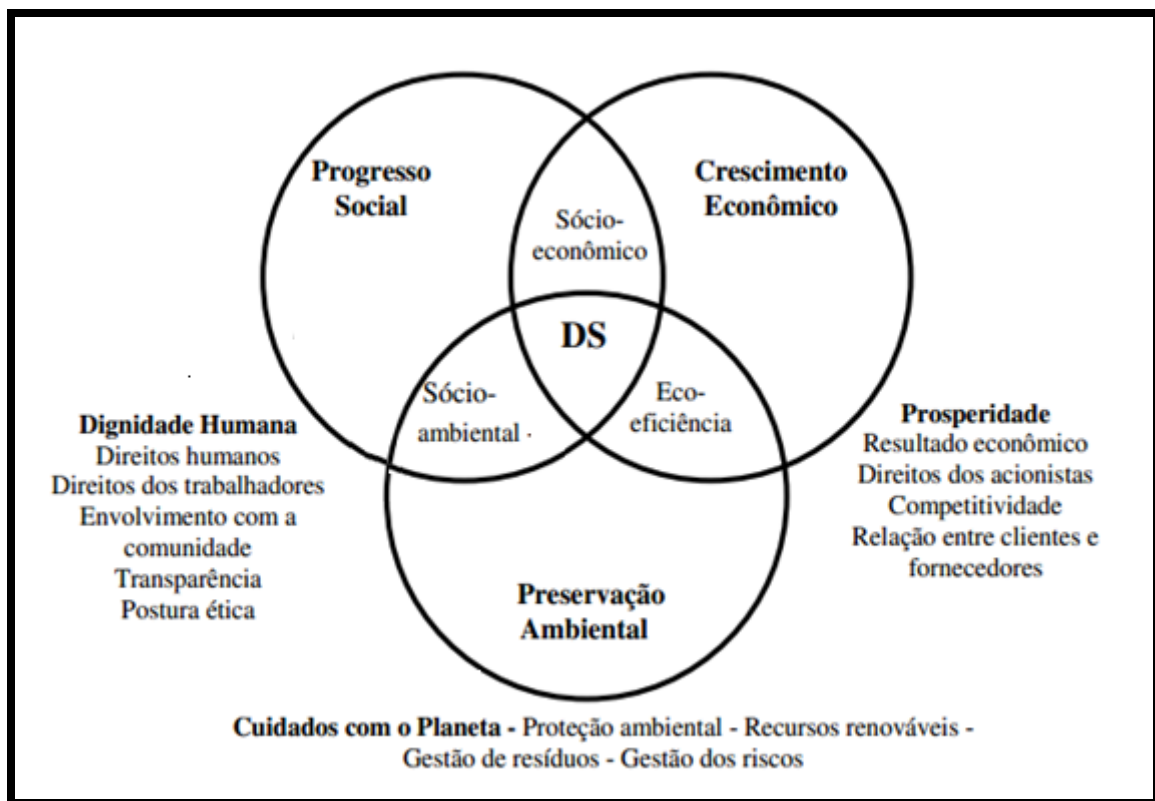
Progresso Social

Crescimento Econômico

Sócio-econômico

DS

Sócio-ambiental

Eco-eficiência

Preservação Ambiental

Dignidade Humana
Direitos humanos
Direitos dos trabalhadores
Envolvimento com a comunidade
Transparência
Postura ética

Prosperidade
Resultado econômico
Direitos dos acionistas
Competitividade
Relação entre clientes e fornecedores

Cuidados com o Planeta - Proteção ambiental - Recursos renováveis - Gestão de resíduos - Gestão dos riscos